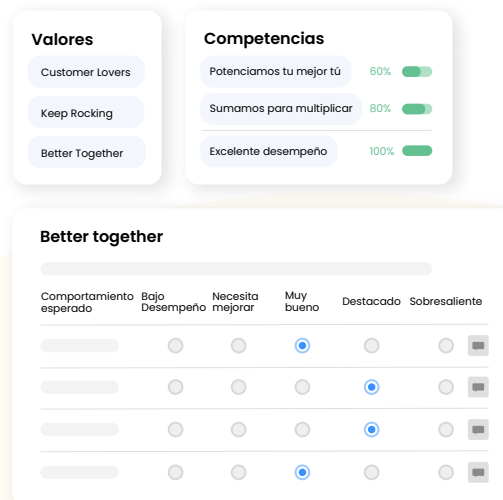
Valores

Customer Lovers

Keep Rocking

Better Together

Competencias

Potenciamos tu mejor tú 60%

Sumamos para multiplicar 80%

Excelente desempeño 100%

Better together

| Comportamiento esperado | Bajo Desempeño | Necesita mejorar | Muy bueno | Destacado | Sobresaliente |
|---|---|---|---|---|---|
| | | | | | |
| | | | | | |
| | | | | | |
| | | | | | |